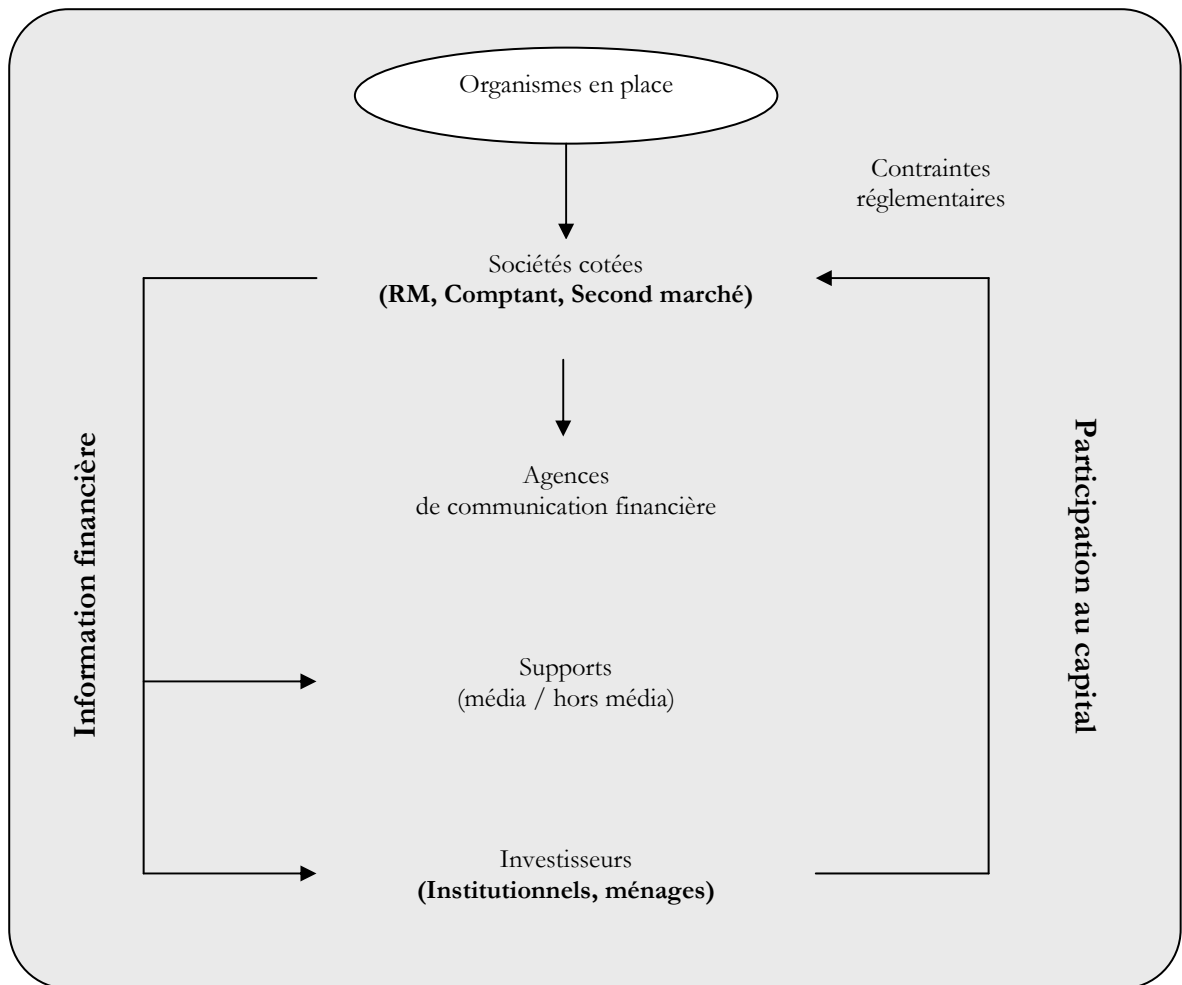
Organismes en place

Contraintes réglementaires

Sociétés cotées
**(RM, Comptant, Second marché)**

Agences
de communication financière

Supports
(média / hors média)

Investisseurs
**(Institutionnels, ménages)**

**Information financière**

**Participation au capital**